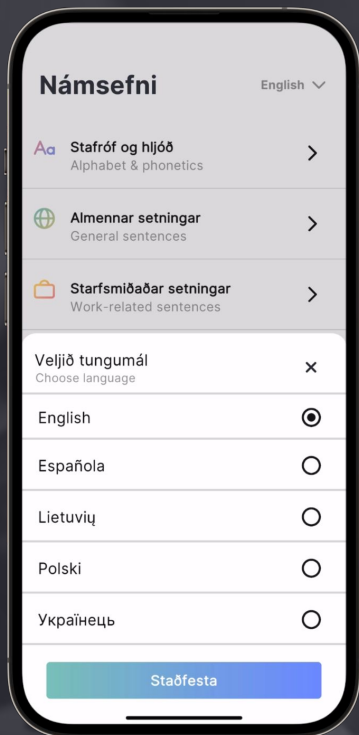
Námsefni

English

Aa Stafróf og hljóð
Alphabet & phonetics

Almennar setningar
General sentences

Starfsmiðaðar setningar
Work-related sentences

Veljið tungumál
Choose language

English

Española

Lietuvių

Polski

Українець

Staðfesta